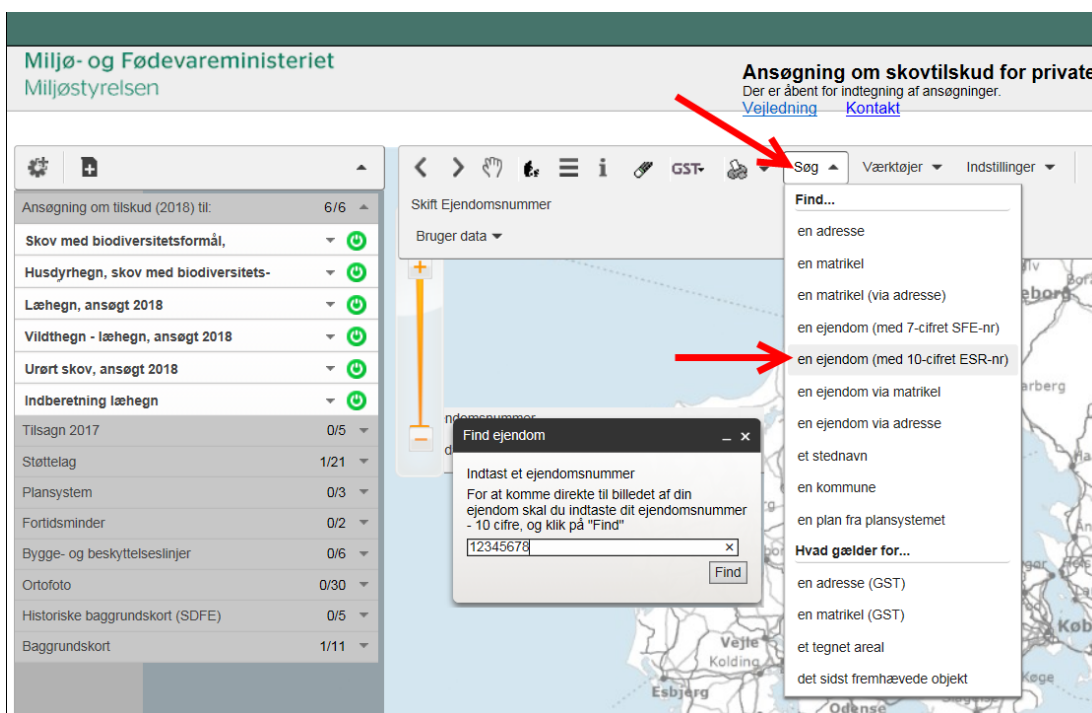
Miljø- og Fødevareministeriet
Miljøstyrelsen

Ansøgning om skovtilskud for private
Der er åbent for indtegning af ansøgninger.
Vejledning Kontakt

Ansøgning om tilskud (2018) til: 6/6
Skov med biodiversitetsformål,
Husdyrhegn, skov med biodiversitets-
Læhegn, ansøgt 2018
Vildthegn - læhegn, ansøgt 2018
Urørt skov, ansøgt 2018
Indberetning læhegn
Tilsagn 2017 0/5
Støttelag 1/21
Plansystem 0/3
Fortidsminder 0/2
Bygge- og beskyttelseslinjer 0/6
Ortofoto 0/30
Historiske baggrundskort (SDFE) 0/5
Baggrundskort 1/11

GST
Søg
Værktøjer
Indstillinger
Skift Ejendomsnummer
Bruger data

Find...
en adresse
en matrikel
en matrikel (via adresse)
en ejendom (med 7-cifret SFE-nr)
en ejendom (med 10-cifret ESR-nr)
en ejendom via matrikel
en ejendom via adresse
et stednavn
en kommune
en plan fra plansystemet
Hvad gælder for...
en adresse (GST)
en matrikel (GST)
et tegnet areal
det sidst fremhævede objekt

Find ejendom
Indtast et ejendomsnummer
For at komme direkte til billedet af din ejendom skal du indtaste dit ejendomsnummer - 10 cifre, og klik på "Find"
12345678
Find

ndomsnummer
Vejle
Kolding
Esbjerg
Odense
Køb
eborg
arberg